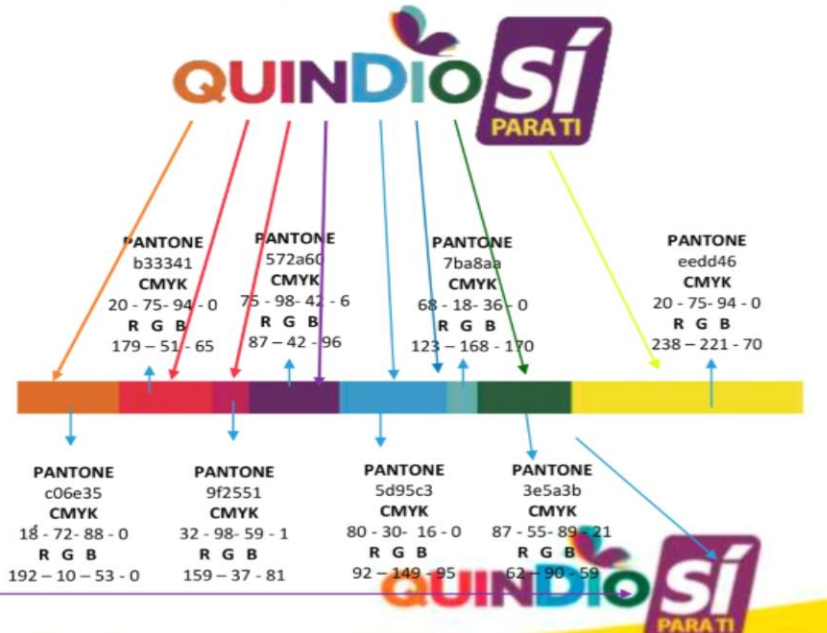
QUINDIO SÍ PARA TI

PANTONE
b33341
CMYK
20 - 75- 94 - 0
R G B
179 – 51 – 65

PANTONE
572a60
CMYK
75 - 98- 42 - 6
R G B
87 – 42 – 96

PANTONE
7ba8aa
CMYK
68 - 18- 36 - 0
R G B
123 – 168 - 170

PANTONE
eedd46
CMYK
20 - 75- 94 - 0
R G B
238 – 221 - 70

PANTONE
c06e35
CMYK
18 - 72- 88 - 0
R G B
192 – 10 – 53 - 0

PANTONE
9f2551
CMYK
32 - 98- 59 - 1
R G B
159 – 37 - 81

PANTONE
5d95c3
CMYK
80 - 30- 16 - 0
R G B
92 – 149 - 95

PANTONE
3e5a3b
CMYK
87 - 55- 89 - 21
R G B
62 – 90 - 59

QUINDIO SÍ PARA TI